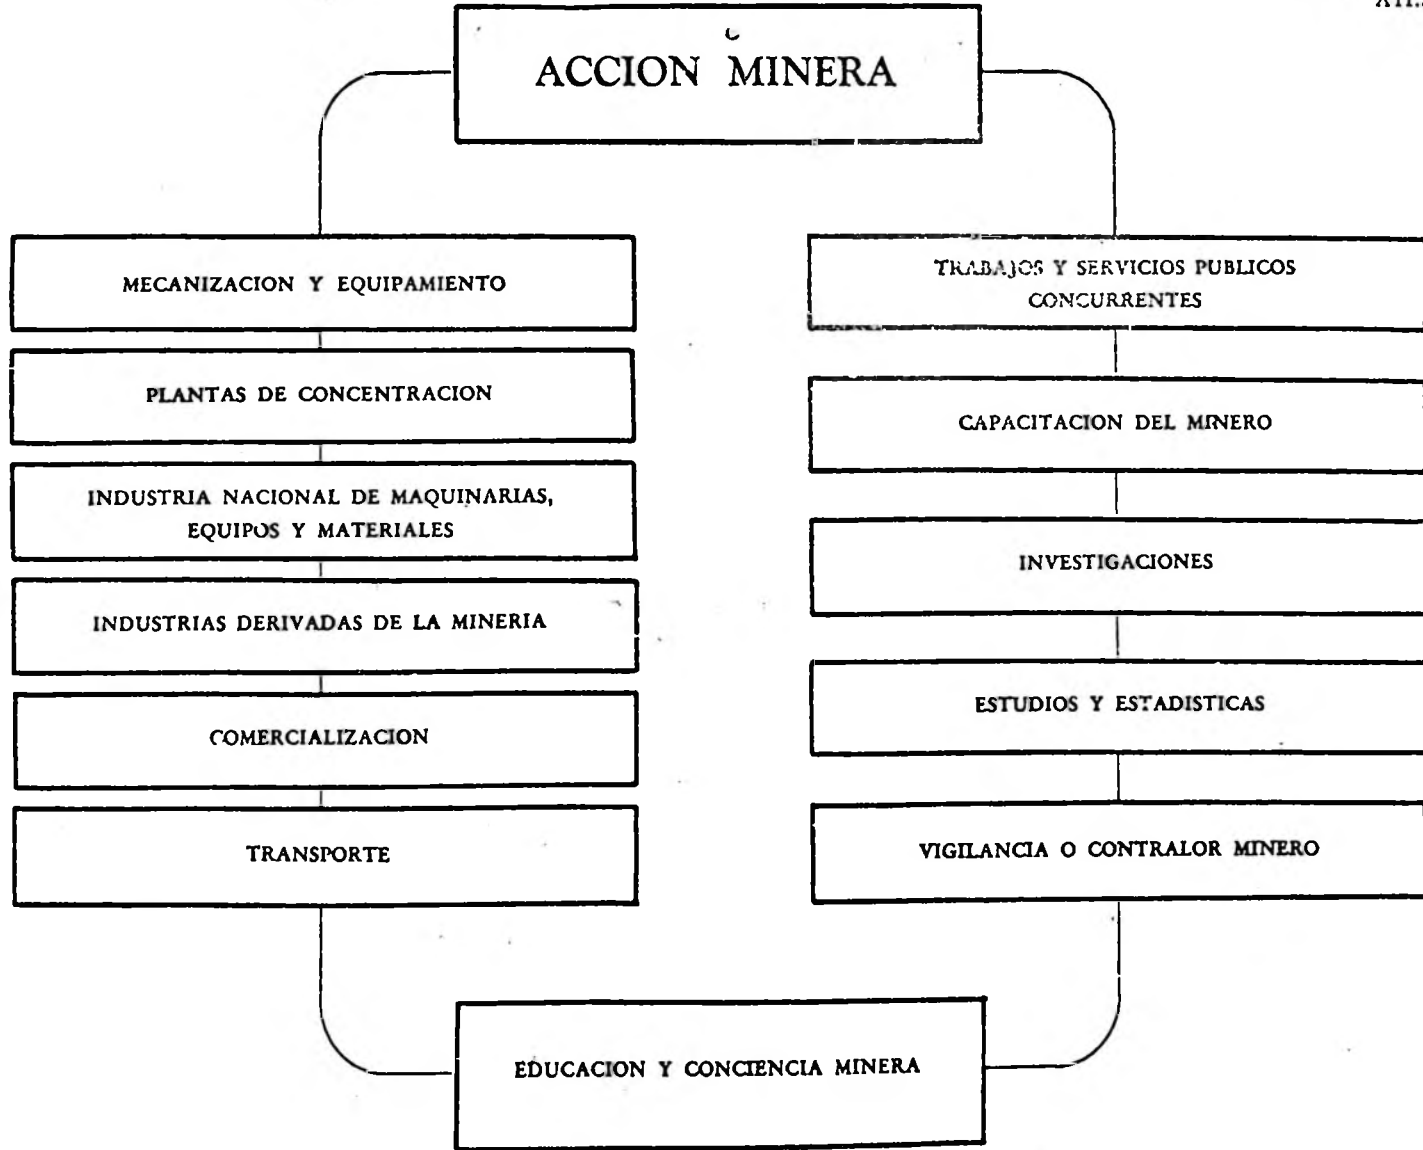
XII.

ACCION MINERA

MECANIZACION Y EQUIPAMIENTO

PLANTAS DE CONCENTRACION

INDUSTRIA NACIONAL DE MAQUINARIAS, EQUIPOS Y MATERIALES

INDUSTRIAS DERIVADAS DE LA MINERIA

COMERCIALIZACION

TRANSPORTE

TRABAJOS Y SERVICIOS PUBLICOS CONCURRENTES

CAPACITACION DEL MINERO

INVESTIGACIONES

ESTUDIOS Y ESTADISTICAS

VIGILANCIA O CONTRALOR MINERO

EDUCACION Y CONCIENCIA MINERA